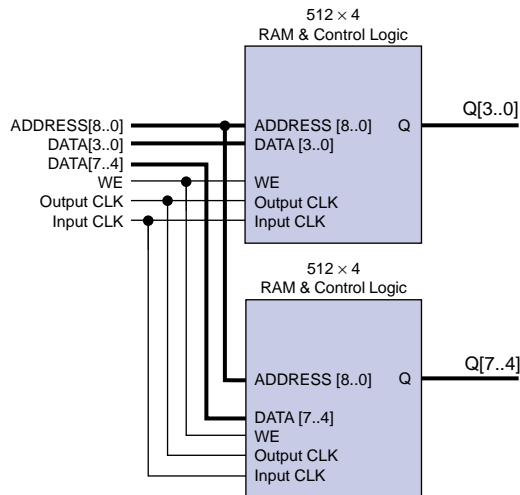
$512 \times 4$
RAM & Control Logic

ADDRESS[8..0]
DATA[3..0]
DATA[7..4]
WE
Output CLK
Input CLK

ADDRESS [8..0]
DATA [3..0]
WE
Output CLK
Input CLK
Q

Q[3..0]

$512 \times 4$
RAM & Control Logic

ADDRESS [8..0]
DATA [7..4]
WE
Output CLK
Input CLK
Q

Q[7..4]